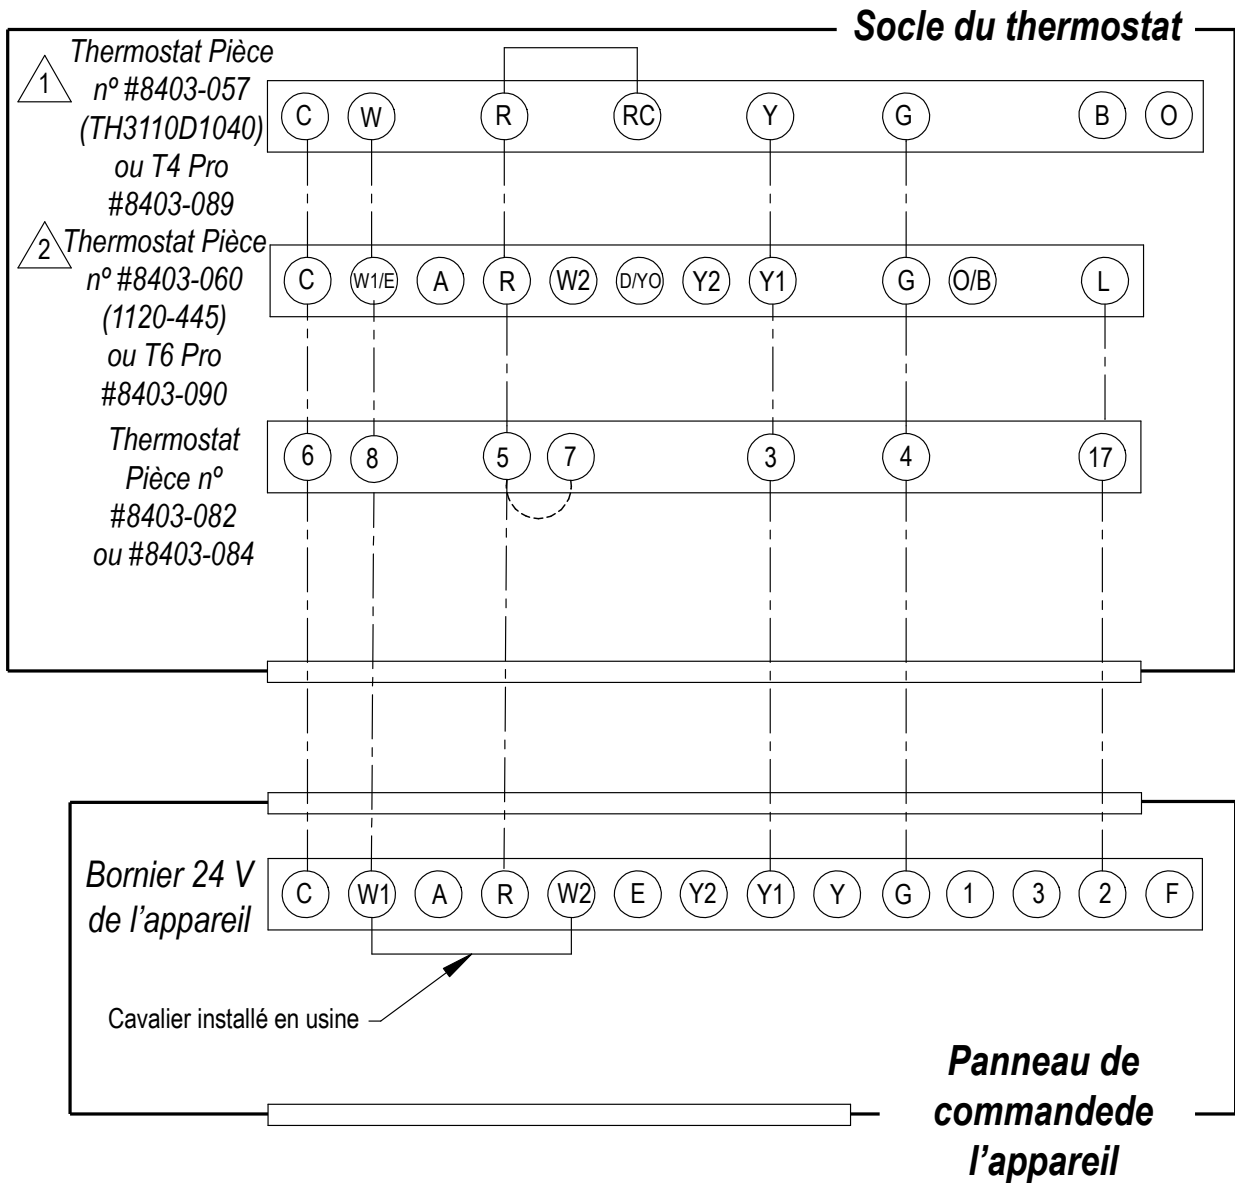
Socle du thermostat

1 Thermostat Pièce nº #8403-057 (TH3110D1040) ou T4 Pro #8403-089

C W R RC Y G B O

2 Thermostat Pièce nº #8403-060 (1120-445) ou T6 Pro #8403-090

C W1/E A R W2 D/YO Y2 Y1 G O/B L

Thermostat Pièce nº #8403-082 ou #8403-084

6 8 5 7 3 4 17

Bornier 24 V de l'appareil

C W1 A R W2 E Y2 Y1 Y G 1 3 2 F

Cavalier installé en usine

Panneau de commandede l'appareil